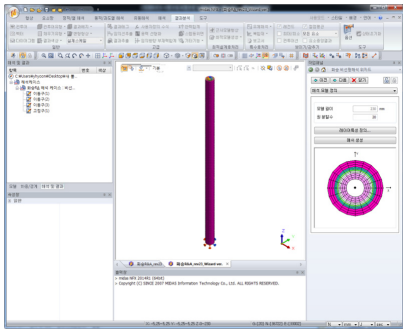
해석 결과
C:\Users\midas\...
해석케이스
이동(X)
이동(Y)
이동(Z)
회전(X)
회전(Y)
회전(Z)

특성창
일반

작업 트리 해석 결과

보고서 작성
파일 열기
레이어 설정 정의...
해석 설정

Start Page
해석 결과

> midas NFX 2014R1 (64bit)
> Copyright (C) SINCE 2007 MIDAS Information Technology Co., Ltd. ALL RIGHTS RESERVED.